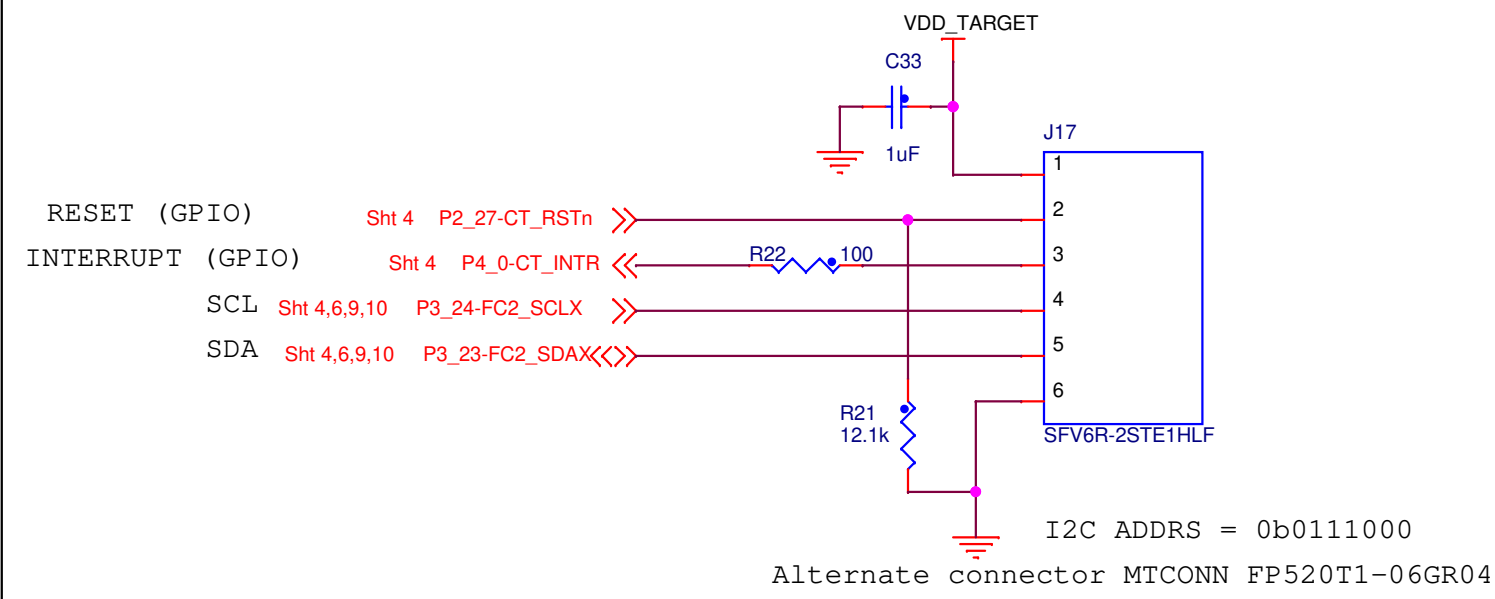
VDD_TARGET

C33

1uF

J17

1

RESET (GPIO) Sht 4 P2_27-CT_RSTn 2

INTERRUPT (GPIO) Sht 4 P4_0-CT_INTR R22 100 3

SCL Sht 4,6,9,10 P3_24-FC2_SCLX 4

SDA Sht 4,6,9,10 P3_23-FC2_SDAX 5

6

R21
12.1k

SFV6R-2STE1HLF

I2C ADDRS = 0b0111000

Alternate connector MTCONN FP520T1-06GR04